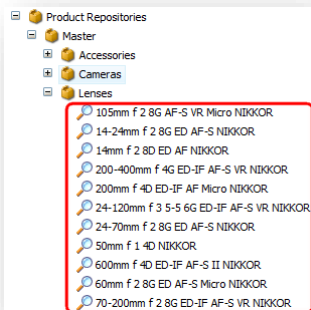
Product Repositories
Master
Accessories
Cameras
Lenses
105mm f 2 8G AF-S VR Micro NIKKOR
14-24mm f 2 8G ED AF-S NIKKOR
14mm f 2 8D ED AF NIKKOR
200-400mm f 4G ED-IF AF-S VR NIKKOR
200mm f 4D ED-IF AF Micro NIKKOR
24-120mm f 3 5-5 6G ED-IF AF-S VR NIKKOR
24-70mm f 2 8G ED AF-S NIKKOR
50mm f 1 4D NIKKOR
600mm f 4D ED-IF AF-S II NIKKOR
60mm f 2 8G ED AF-S Micro NIKKOR
70-200mm f 2 8G ED-IF AF-S VR NIKKOR